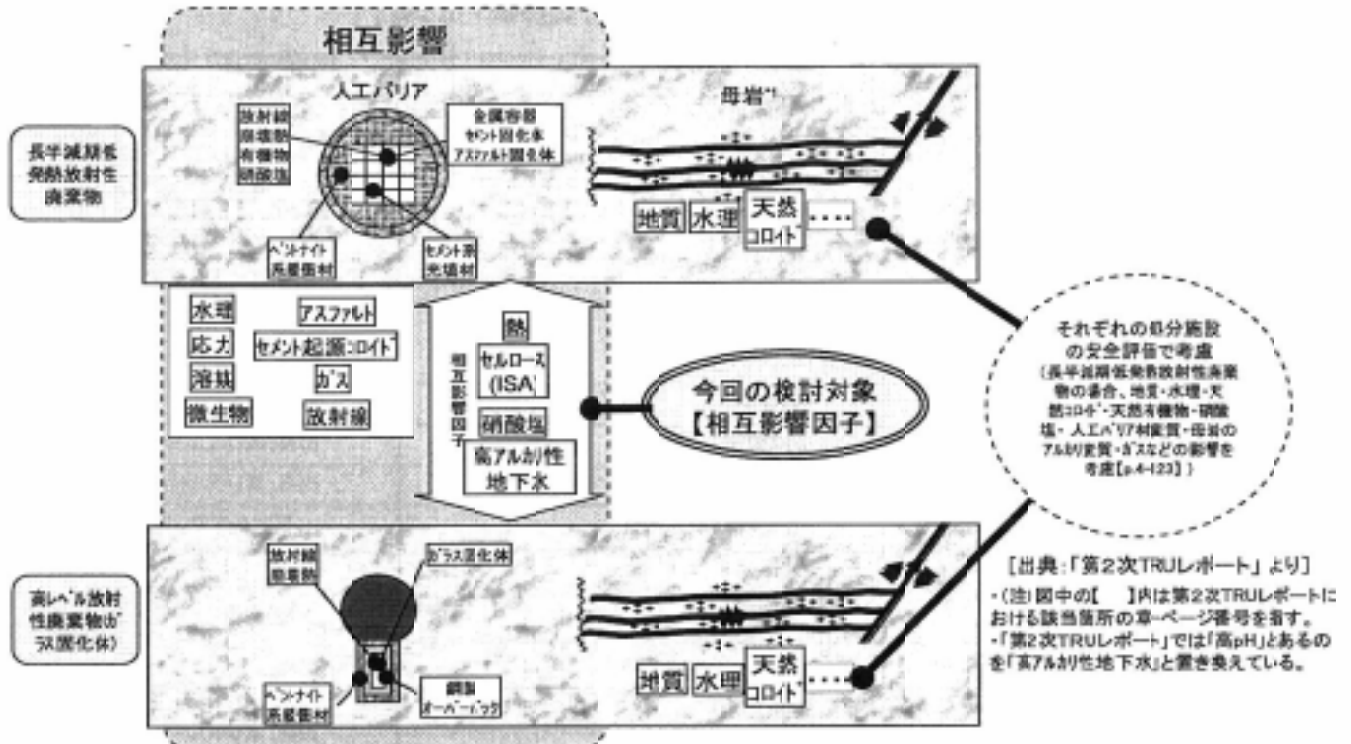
相互影響

長半減期低発熱放射性廃棄物

人工バリア

放射線
崩壊熱
有機物
硝酸塩

金属容器
セメント固化体
アスファルト固化体

ベントナイト系緩衝材

セメント系充填材

母岩*1

地質
水理
天然コロイド
....

水理
アスファルト
応力
セメント起源コロイド
溶媒
ガス
微生物
放射線

相互影響因子

熱
セルロース(ISA)
硝酸塩
高アルカリ性地下水

今回の検討対象
【相互影響因子】

それぞれの処分施設の安全評価で考慮
(長半減期低発熱放射性廃棄物の場合、地質・水理・天然コロイド・天然有機物・硝酸塩・人工バリア材変質・母岩のアルカリ変質・ガスなどの影響を考慮【p.4-123】)

高レベル放射性廃棄物(ガラス固化体)

放射線
崩壊熱

ガラス固化体

ベントナイト系緩衝材

鋼製オーバーパック

地質
水理
天然コロイド
....

[出典:「第2次TRUレポート」より]
・(注)図中の【 】内は第2次TRUレポートにおける該当箇所の章-ページ番号を指す。
・「第2次TRUレポート」では「高pH」とあるのを「高アルカリ性地下水」と置き換えている。